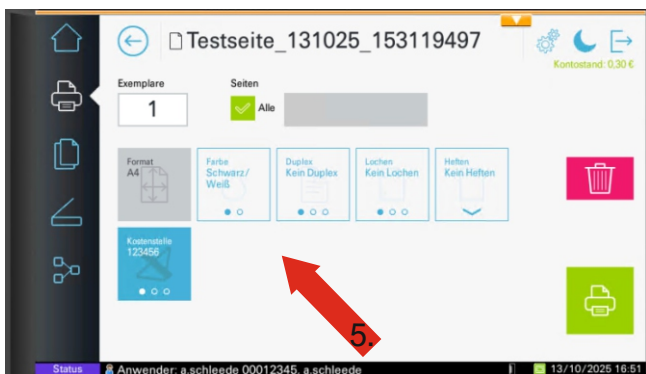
Testseite_131025_153119497

Kontostand: 0,30 €

Exemplare

1

Seiten

Alle

Format
A4

Farbe
Schwarz/
Weiß

Duplex
Kein Duplex

Lochen
Kein Lochen

Heften
Kein Heften

Kostenstelle
123456

5.

Status

Anwender: a.schleede 00012345, a.schleede

13/10/2025 16:51